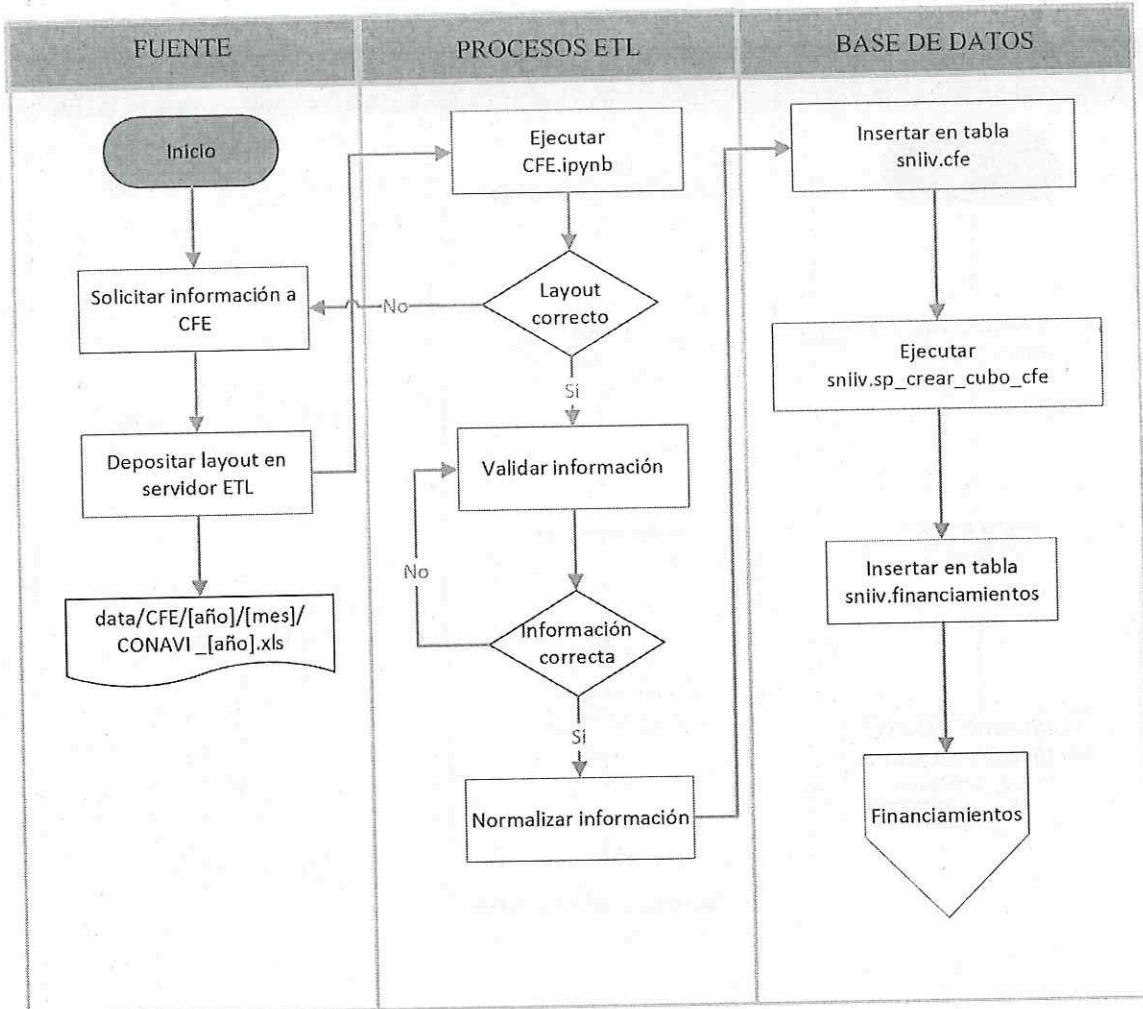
| FUENTE | PROCESOS ETL | BASE DE DATOS |
|---|---|---|

Inicio

Solicitar información a CFE

Depositar layout en servidor ETL

data/CFE/[año]/[mes]/ CONAVI _[año].xls

Ejecutar CFE.ipynb

Layout correcto

No

Si

Validar información

No

Información correcta

Si

Normalizar información

Insertar en tabla sniiv.cfe

Ejecutar sniiv.sp_crear_cubo_cfe

Insertar en tabla sniiv.financiamientos

Financiamientos